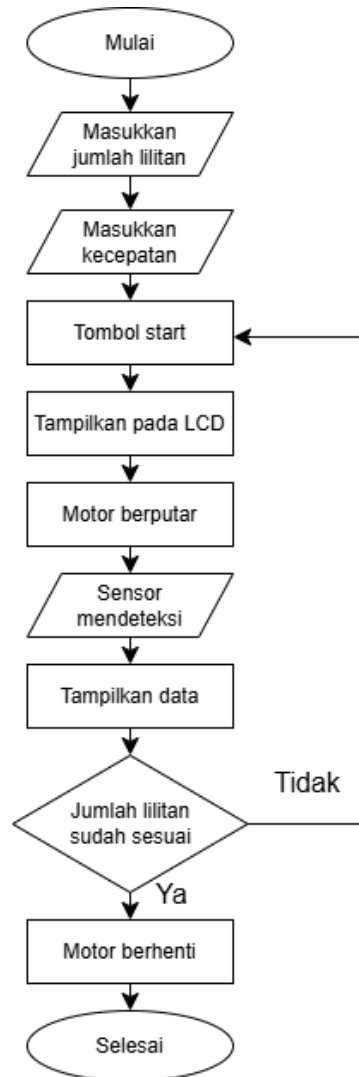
Mulai

Masukkan jumlah lilitan

Masukkan kecepatan

Tombol start

Tampilkan pada LCD

Motor berputar

Sensor mendeteksi

Tampilkan data

Jumlah lilitan sudah sesuai

Tidak

Ya

Motor berhenti

Selesai